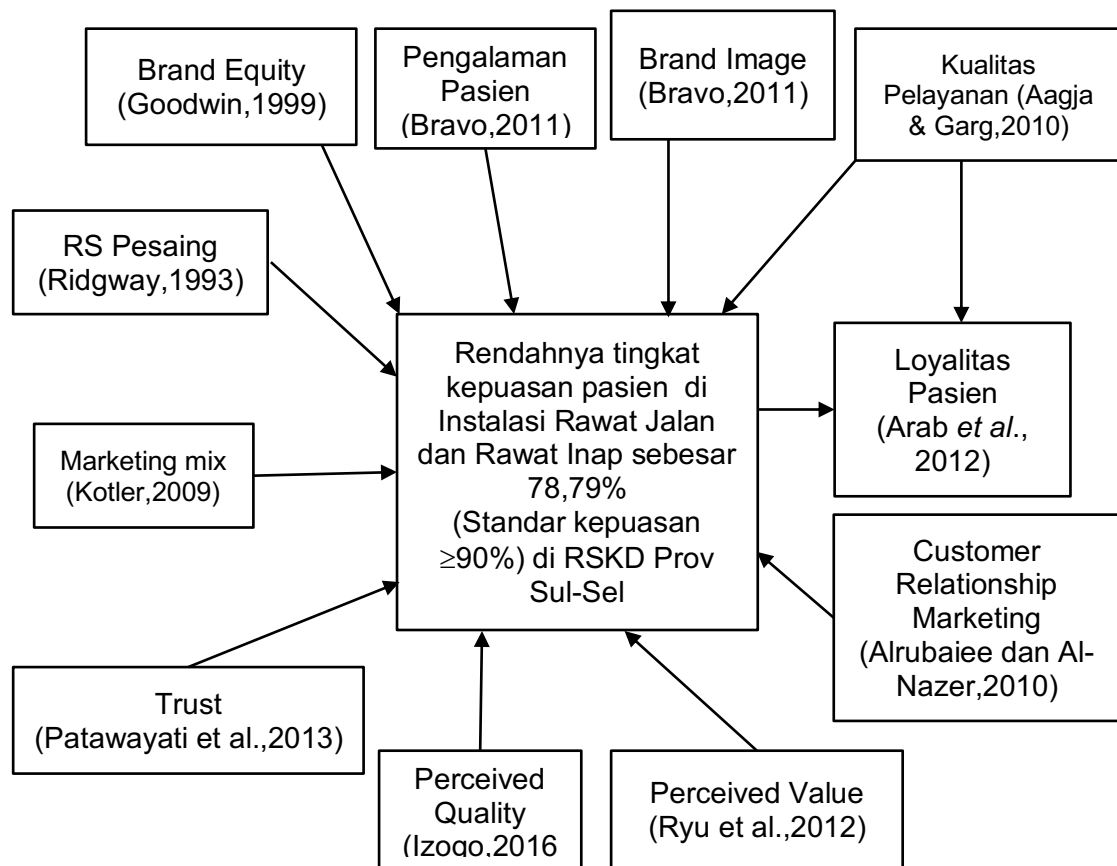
Brand Equity (Goodwin,1999)

Pengalaman Pasien (Bravo,2011)

Brand Image (Bravo,2011)

Kualitas Pelayanan (Aagja & Garg,2010)

RS Pesaing (Ridgway,1993)

Rendahnya tingkat kepuasan pasien di Instalasi Rawat Jalan dan Rawat Inap sebesar 78,79% (Standar kepuasan $\geq$90%) di RSKD Prov Sul-Sel

Loyalitas Pasien (Arab *et al*., 2012)

Marketing mix (Kotler,2009)

Customer Relationship Marketing (Alrubaiee dan Al-Nazer,2010)

Trust (Patawayati et al.,2013)

Perceived Quality (Izogo,2016

Perceived Value (Ryu et al.,2012)